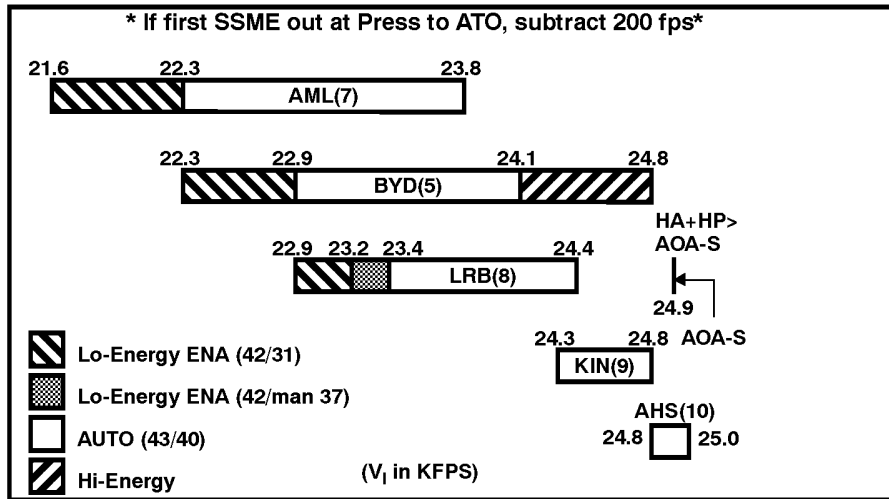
* If first SSME out at Press to ATO, subtract 200 fps*

21.6 22.3 23.8
AML(7)

22.3 22.9 24.1 24.8
BYD(5)

HA+HP>
AOA-S

22.9 23.2 23.4 24.4
LRB(8)

24.9

AOA-S

24.3 24.8
KIN(9)

Lo-Energy ENA (42/31)

Lo-Energy ENA (42/man 37)

AUTO (43/40)

Hi-Energy

AHS(10)
24.8 25.0

($V_I$ in KFPS)